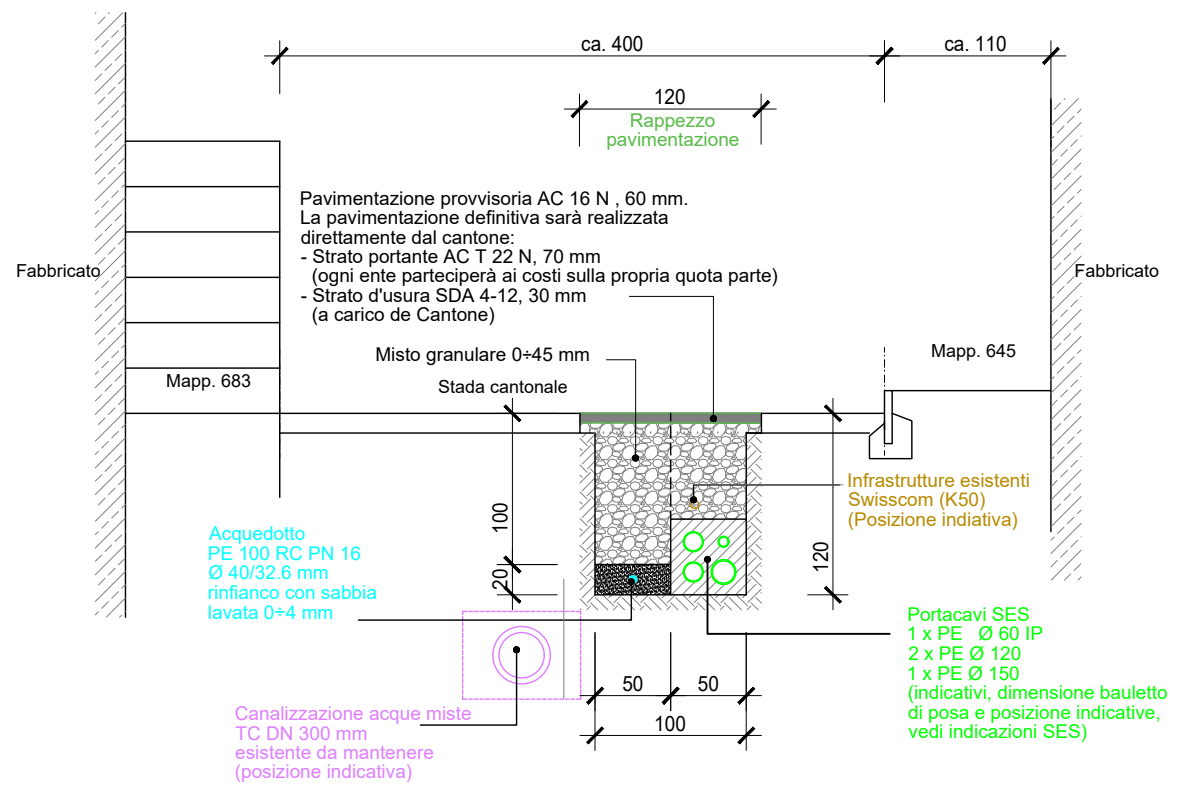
ca. 400

ca. 110

120

Rappezzo pavimentazione

Pavimentazione provvisoria AC 16 N , 60 mm.
La pavimentazione definitiva sarà realizzata direttamente dal cantone:
- Strato portante AC T 22 N, 70 mm
(ogni ente parteciperà ai costi sulla propria quota parte)
- Strato d'usura SDA 4-12, 30 mm
(a carico de Cantone)

Fabbricato

Fabbricato

Misto granulare 0÷45 mm

Mapp. 645

Mapp. 683

Stada cantonale

Infrastrutture esistenti
Swisscom (K50)
(Posizione indiativa)

100

20

120

Acquedotto
PE 100 RC PN 16
Ø 40/32.6 mm
rinfianco con sabbia
lavata 0÷4 mm

Portacavi SES
1 x PE Ø 60 IP
2 x PE Ø 120
1 x PE Ø 150
(indicativi, dimensione bauletto di posa e posizione indicative, vedi indicazioni SES)

50

50

100

Canalizzazione acque miste
TC DN 300 mm
esistente da mantenere
(posizione indicativa)